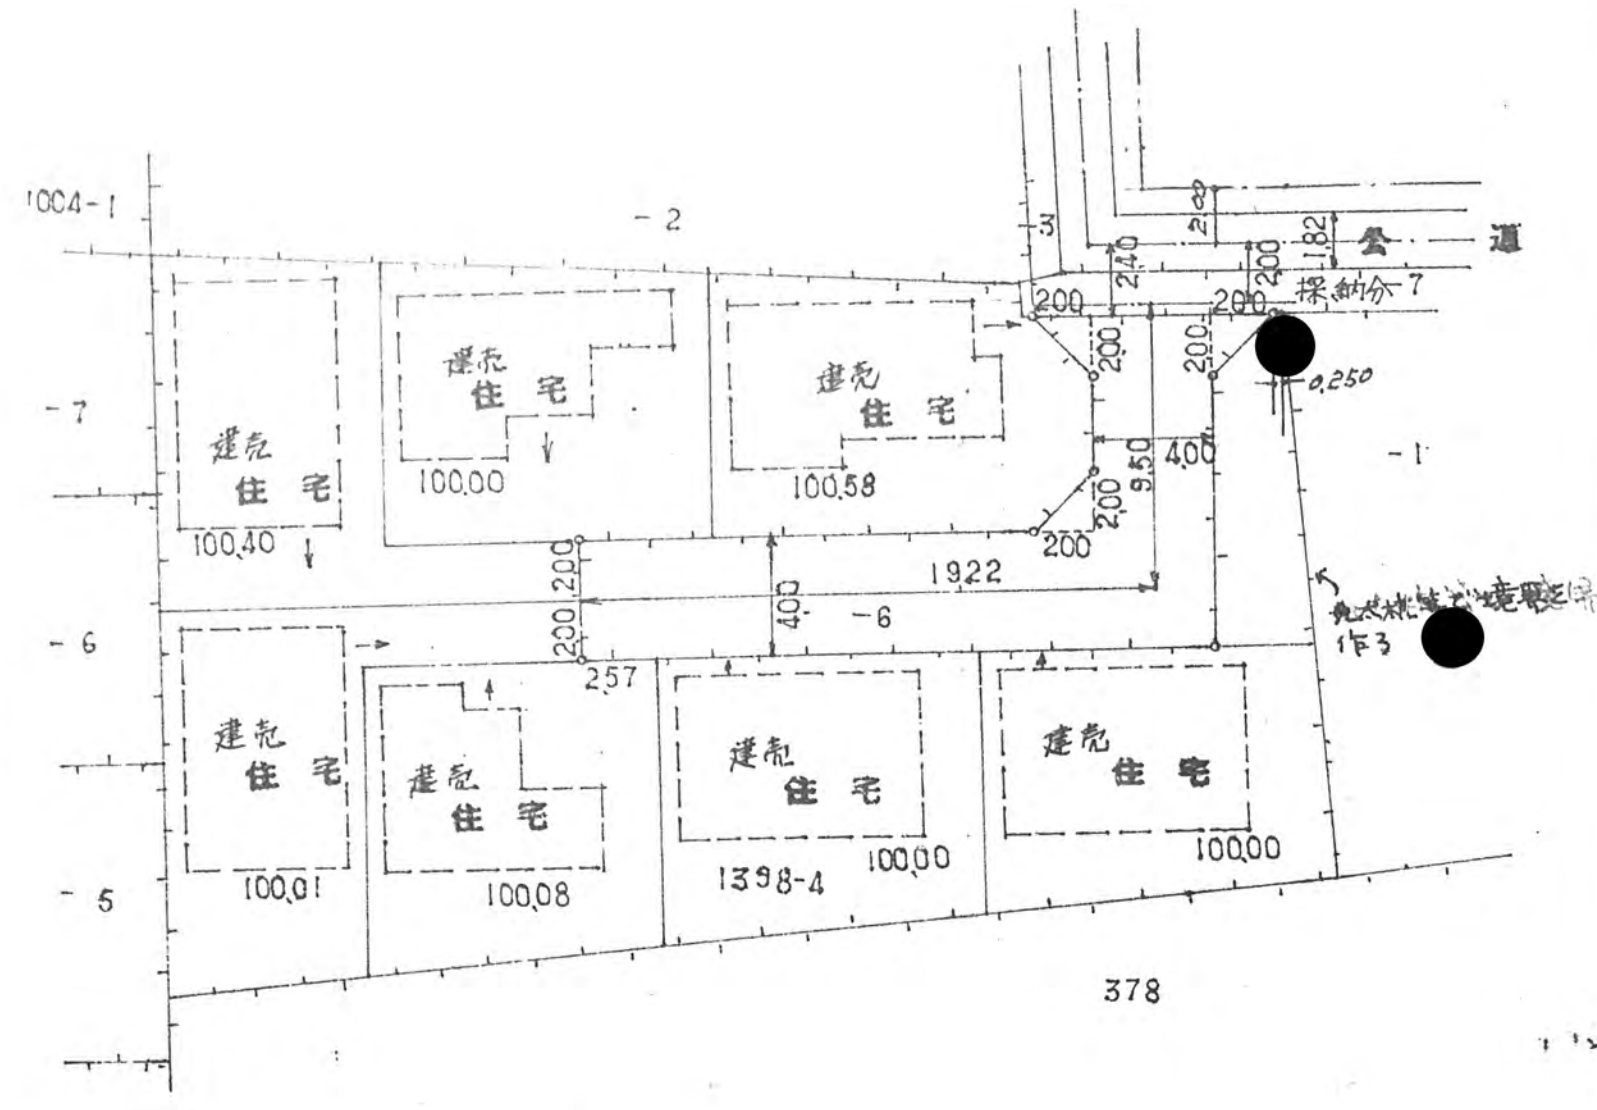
1004-1

-2

-3

2.00

1.82

公 道

2.40

2.00

2.00

2.00

採納分 7

2.00

2.00

0.250

-7

建売
住 宅

100.00

建売
住 宅

100.58

-1

建売
住 宅

100.40

9.50

4.00

2.00

2.00

2.00

19.22

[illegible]
作る

-6

2.00

4.00

-6

2.57

建売
住 宅

建売
住 宅

建売
住 宅

建売
住 宅

100.00

1398-4

100.00

100.01

100.08

-5

378